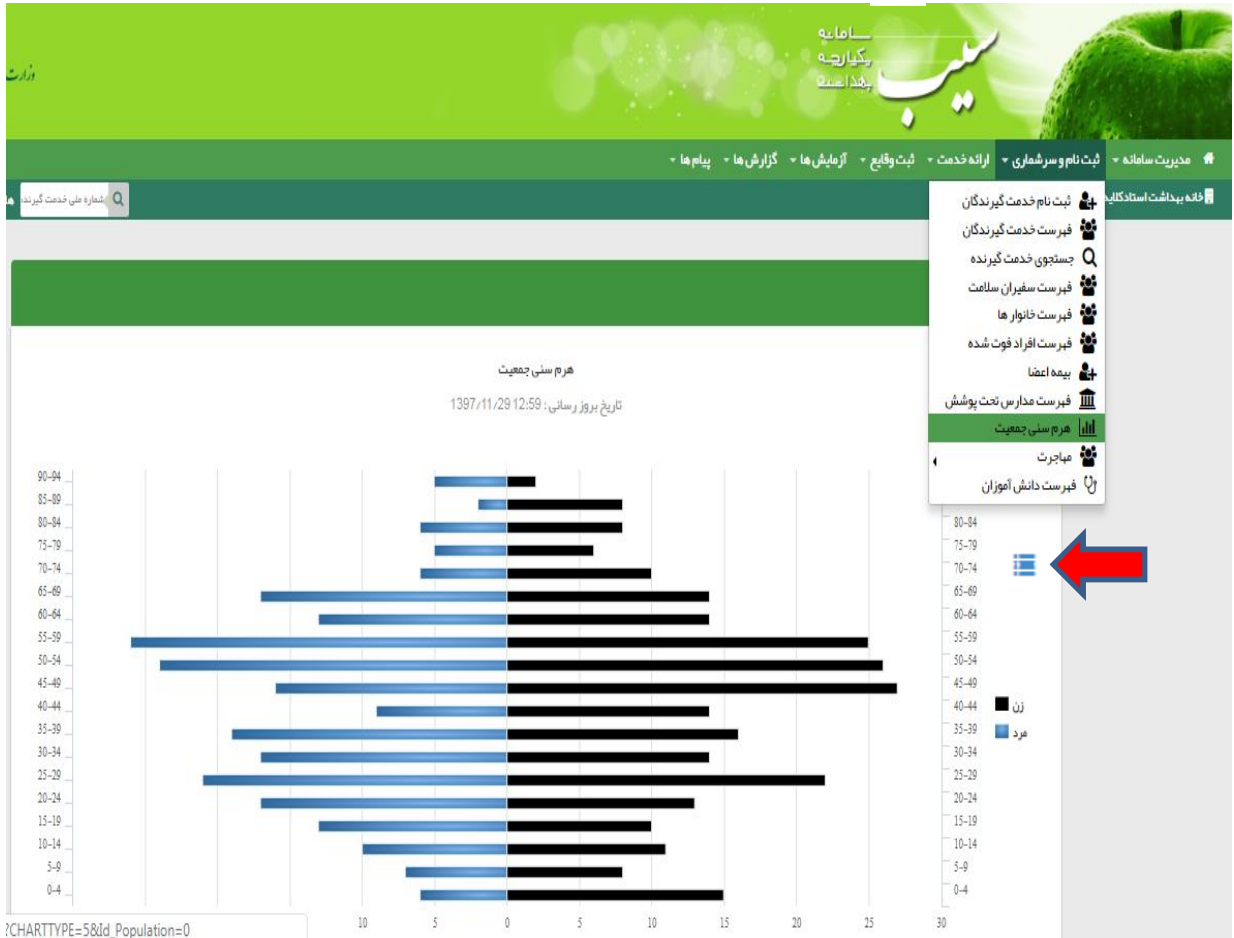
سامانه یکپارچه بهداشت
سیب
وزارت

مدیریت سامانه ▾ ثبت نام و سرشماری ▾ ارائه خدمت ▾ ثبت وقایع ▾ آزمایش ها ▾ گزارش ها ▾ پیام ها ▾

خانه بهداشت استادکلای

شماره ملی خدمت گیرنده

ثبت نام خدمت گیرندگان
فهرست خدمت گیرندگان
جستجوی خدمت گیرنده
فهرست سفیران سلامت
فهرست خانوار ها
فهرست افراد فوت شده
بیمه اعضا
فهرست مدارس تحت پوشش
هرم سنی جمعیت
مهاجرت
فهرست دانش آموزان

هرم سنی جمعیت
تاریخ بروز رسانی : 1397/11/29 12:59

90-94
85-89
80-84
75-79
70-74
65-69
60-64
55-59
50-54
45-49
40-44
35-39
30-34
25-29
20-24
15-19
10-14
5-9
0-4

80-84
75-79
70-74
65-69
60-64
55-59
50-54
45-49
40-44
35-39
30-34
25-29
20-24
15-19
10-14
5-9
0-4

زن
مرد

10 5 0 5 10 15 20 25 30

?CHARTTYPE=5&Id_Population=0